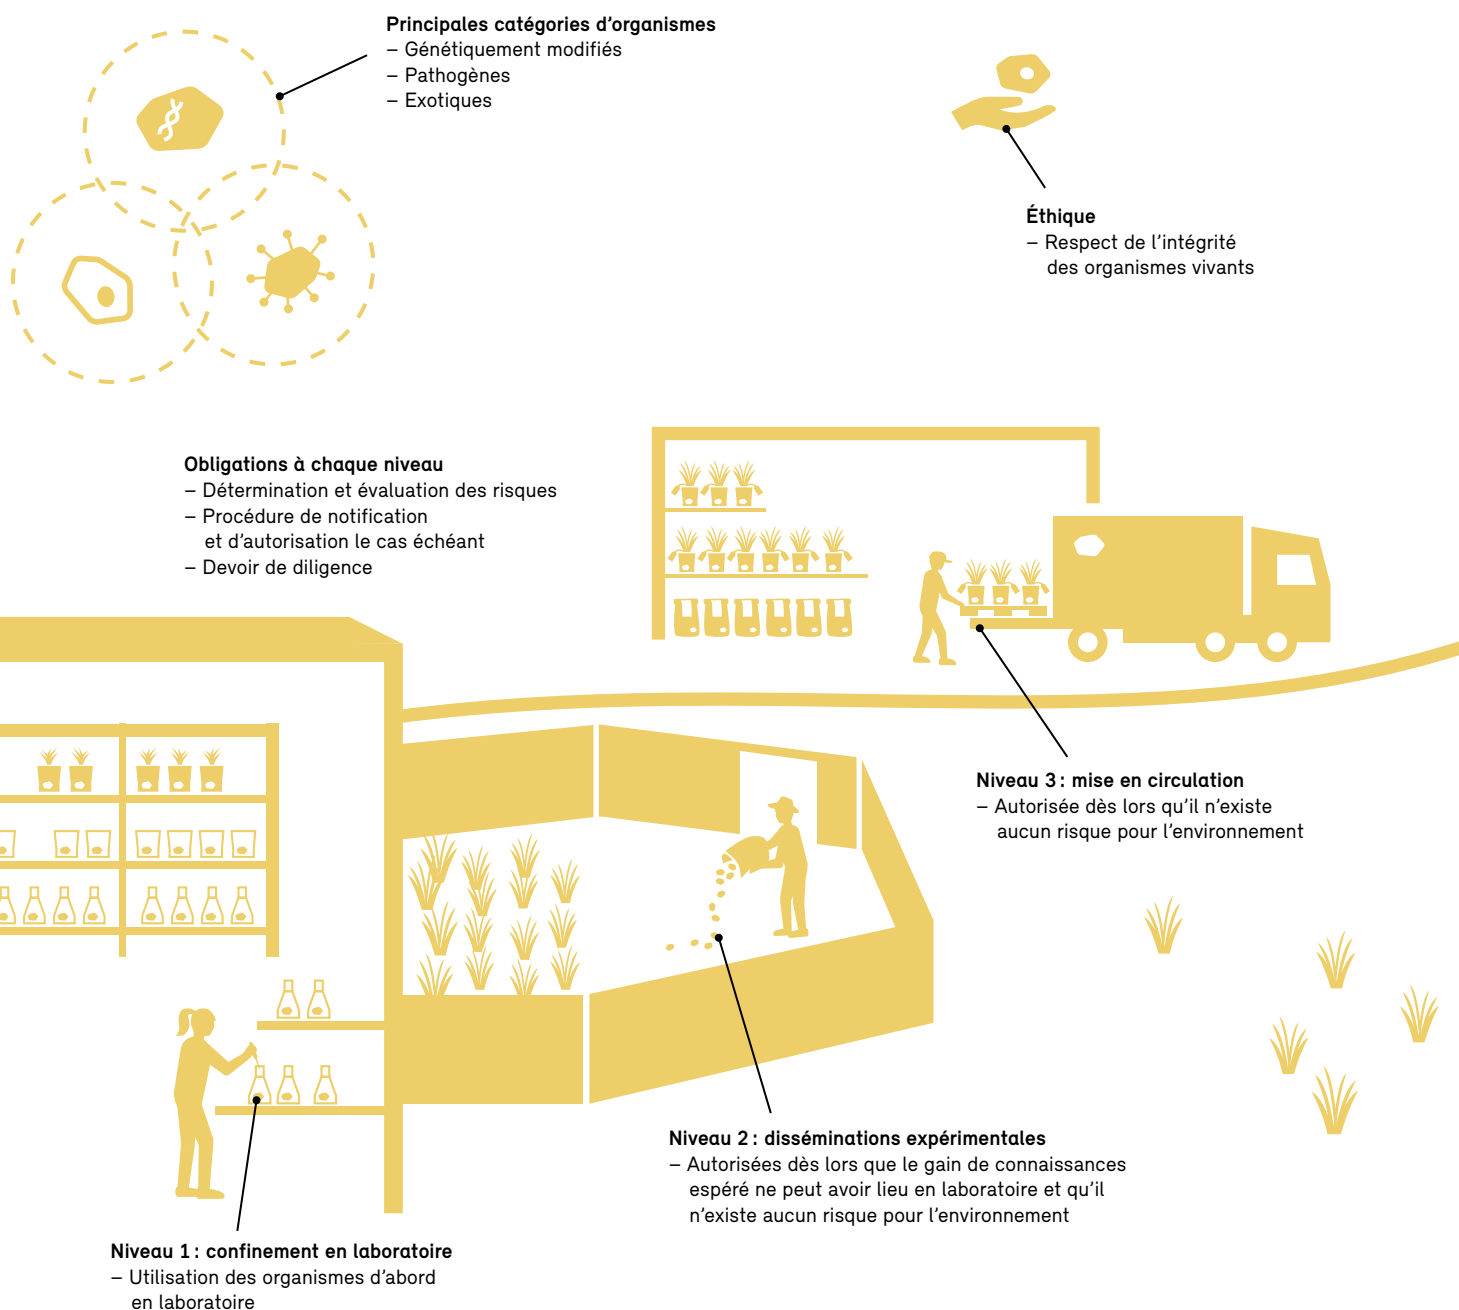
Principales catégories d’organismes
– Génétiquement modifiés
– Pathogènes
– Exotiques

Éthique
– Respect de l’intégrité des organismes vivants

Obligations à chaque niveau
– Détermination et évaluation des risques
– Procédure de notification et d’autorisation le cas échéant
– Devoir de diligence

Niveau 3 : mise en circulation
– Autorisée dès lors qu’il n’existe aucun risque pour l’environnement

Niveau 2 : disséminations expérimentales
– Autorisées dès lors que le gain de connaissances espéré ne peut avoir lieu en laboratoire et qu’il n’existe aucun risque pour l’environnement

Niveau 1 : confinement en laboratoire
– Utilisation des organismes d’abord en laboratoire